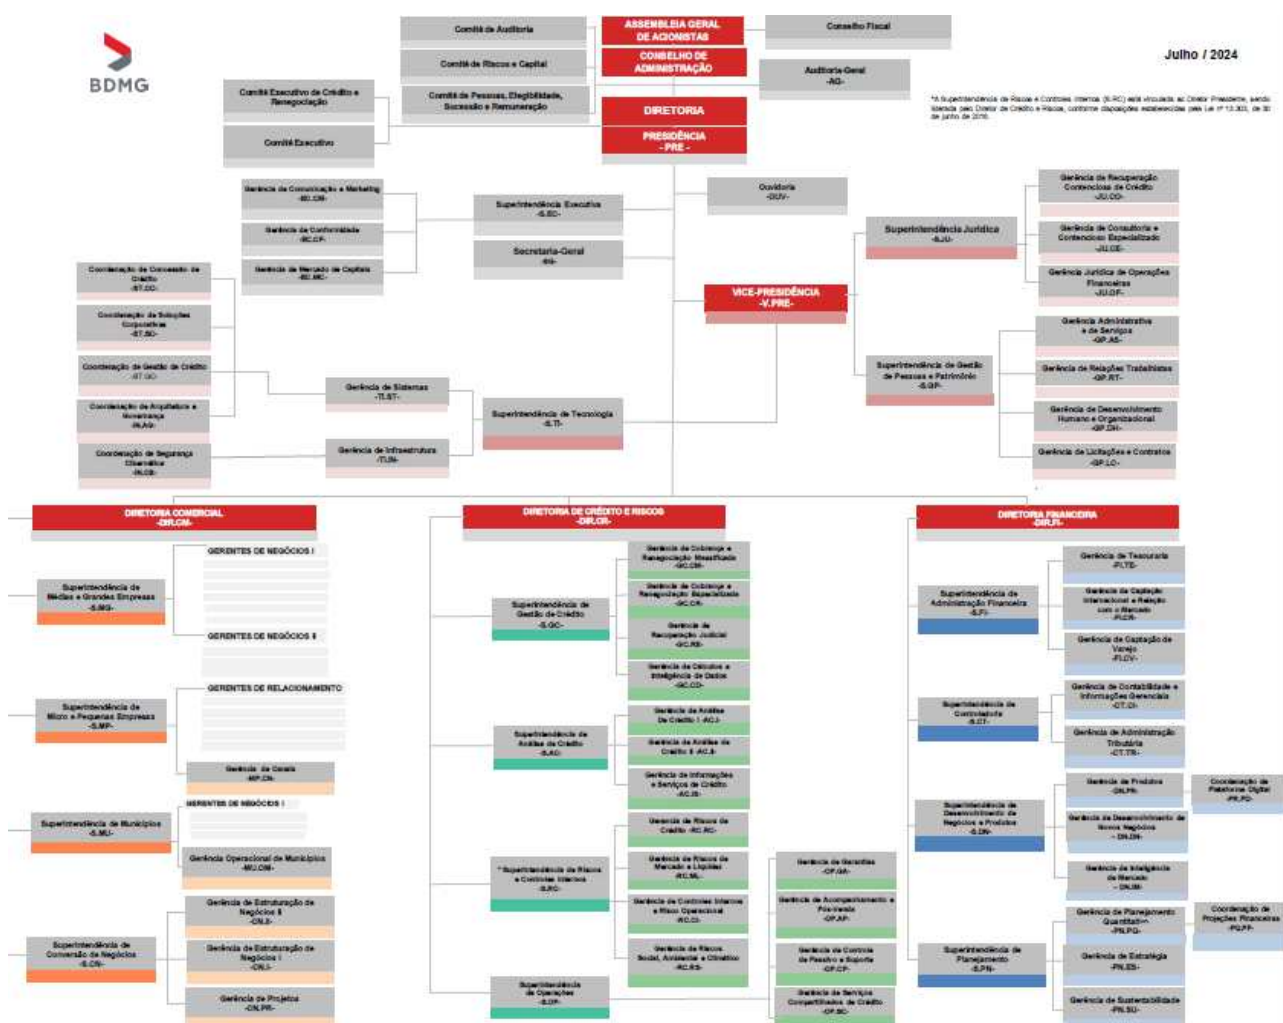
BDMG

Julho / 2024

ASSEMBLEIA GERAL DE ACIONISTAS
CONSELHO DE ADMINISTRAÇÃO
DIRETORIA
PRESIDÊNCIA -PRE-

Comitê de Auditoria
Comitê de Riscos e Capital
Comitê de Pessoas, Elegibilidade, Sucessão e Remuneração
Conselho Fiscal
Auditoria-Geral -AG-
Comitê Executivo de Crédito e Renegociação
Comitê Executivo

*A Superintendência de Riscos e Controles Internos (S.RC) está vinculada ao Diretor Presidente, sendo liderada pelo Diretor de Crédito e Riscos, conforme disposições estabelecidas pela Lei nº 13.303, de 30 de junho de 2016.

Gerência de Comunicação e Marketing -SE.CM-
Gerência de Conformidade -RC.CF-
Gerência de Mercado de Capitais -SE.MC-
Superintendência Executiva -S.EC-
Secretaria-Geral -SG-
Ouvidoria -OUV-

Superintendência Jurídica -S.JU-
Gerência de Recuperação Contenciosa de Crédito -JU.CO-
Gerência de Consultoria e Contencioso Especializado -JU.CE-
Gerência Jurídica de Operações Financeiras -JU.OF-

VICE-PRESIDÊNCIA -V.PRE-

Superintendência de Gestão de Pessoas e Patrimônio -S.GP-
Gerência Administrativa e de Serviços -GP.AS-
Gerência de Relações Trabalhistas -GP.RT-
Gerência de Desenvolvimento Humano e Organizacional -GP.DH-
Gerência de Licitações e Contratos -GP.LC-

Coordenação de Concessão de Crédito -ST.CC-
Coordenação de Soluções Corporativas -ST.SC-
Coordenação de Gestão de Crédito -ST.GC-
Coordenação de Arquitetura e Governança -IN.AG-
Coordenação de Segurança Cibernética -IN.CS-
Gerência de Sistemas -TI.ST-
Gerência de Infraestrutura -TI.IN-
Superintendência de Tecnologia -S.TI-

DIRETORIA COMERCIAL -DIR.CM-
Superintendência de Médias e Grandes Empresas -S.MG-
GERENTES DE NEGÓCIOS I
GERENTES DE NEGÓCIOS II
Superintendência de Micro e Pequenas Empresas -S.MP-
GERENTES DE RELACIONAMENTO
Gerência de Canais -MP.CN-
Superintendência de Municípios -S.MU-
GERENTES DE NEGÓCIOS I
Gerência Operacional de Municípios -MU.OM-
Superintendência de Conversão de Negócios -S.CN-
Gerência de Estruturação de Negócios II -CN.II-
Gerência de Estruturação de Negócios I -CN.I-
Gerência de Projetos -CN.PR-

DIRETORIA DE CRÉDITO E RISCOS -DIR.CR-
Superintendência de Gestão de Crédito -S.GC-
Gerência de Cobrança e Renegociação Massificada -GC.CM-
Gerência de Cobrança e Renegociação Especializada -GC.CR-
Gerência de Recuperação Judicial -GC.RS-
Gerência de Cálculos e Inteligência de Dados -GC.CD-
Superintendência de Análise de Crédito -S.AC-
Gerência de Análise De Crédito I -AC.I-
Gerência de Análise de Crédito II -AC.II-
Gerência de Informações e Serviços de Crédito -AC.IS-
* Superintendência de Riscos e Controles Internos -S.RC-
Gerência de Riscos de Crédito -RC.RC-
Gerência de Riscos de Mercado e Liquidez -RC.ML-
Gerência de Controles Internos e Risco Operacional -RC.CI-
Gerência de Riscos Social, Ambiental e Climático -RC.RS-
Superintendência de Operações -S.OP-
Gerência de Garantias -OP.GA-
Gerência de Acompanhamento e Pós-venda -OP.AP-
Gerência de Controle do Passivo e Suporte -OP.CP-
Gerência de Serviços Compartilhados de Crédito -OP.SC-

DIRETORIA FINANCEIRA -DIR.FI-
Superintendência de Administração Financeira -S.FI-
Gerência de Tesouraria -FI.TE-
Gerência de Captação Internacional e Relação com o Mercado -FI.CR-
Gerência de Captação de Varejo -FI.CV-
Superintendência de Controladoria -S.CT-
Gerência de Contabilidade e Informações Gerenciais -CT.CI-
Gerência de Administração Tributária -CT.TR-
Superintendência de Desenvolvimento de Negócios e Produtos -S.DN-
Gerência de Produtos -DN.PR-
Coordenação de Plataforma Digital -PR.PD-
Gerência de Desenvolvimento de Novos Negócios -DN.DN-
Gerência de Inteligência de Mercado -DN.IM-
Superintendência de Planejamento -S.PN-
Gerência de Planejamento Quantitativo -PN.PQ-
Coordenação de Projeções Financeiras -PQ.PF-
Gerência de Estratégia -PN.ES-
Gerência de Sustentabilidade -PN.SU-